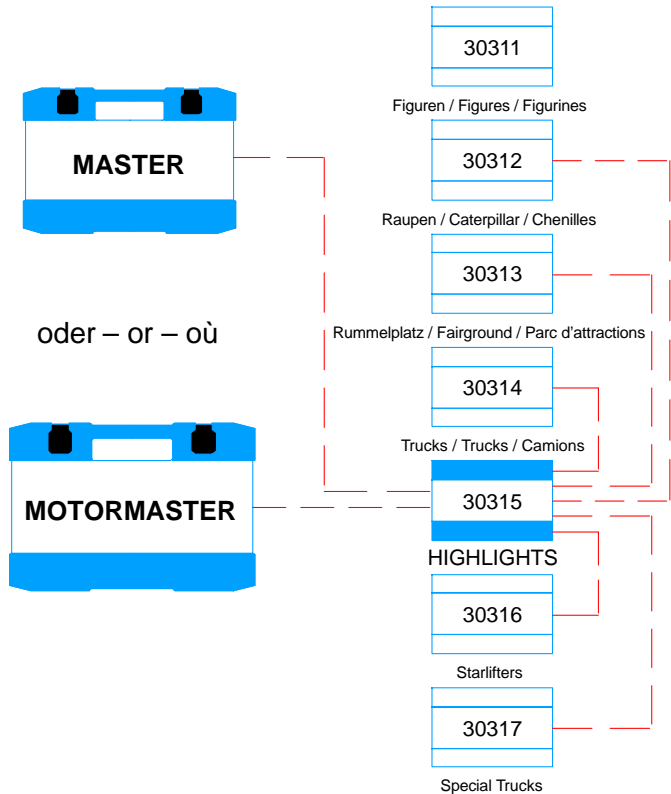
30311

Figuren / Figures / Figurines

MASTER

30312

Raupen / Caterpillar / Chenilles

30313

oder – or – où

Rummelplatz / Fairground / Parc d'attractions

30314

Trucks / Trucks / Camions

MOTORMASTER

30315

HIGHLIGHTS

30316

Starlifters

30317

Special Trucks